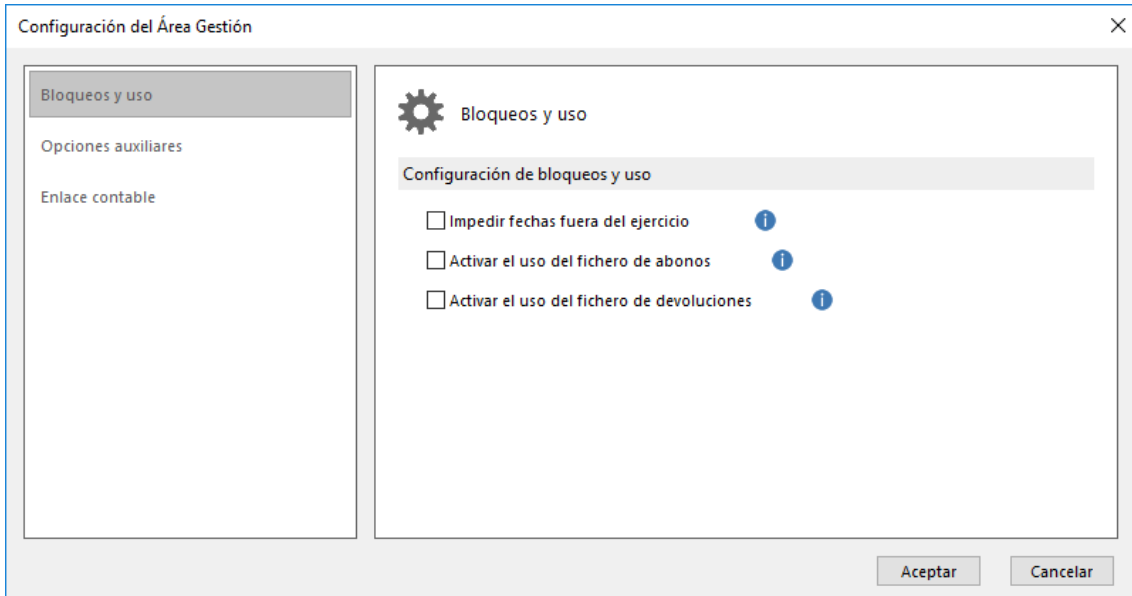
Configuración del Área Gestión

Bloqueos y uso
Opciones auxiliares
Enlace contable

Bloqueos y uso

Configuración de bloqueos y uso

Impedir fechas fuera del ejercicio
Activar el uso del fichero de abonos
Activar el uso del fichero de devoluciones

Aceptar
Cancelar